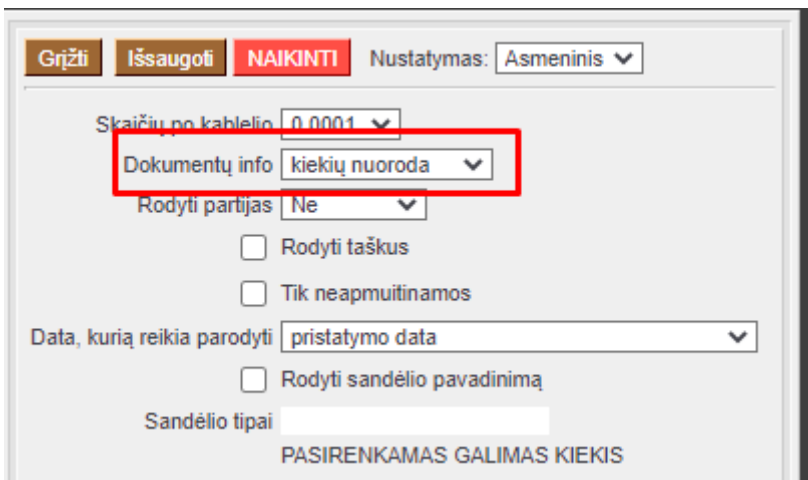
Grįžti Išsaugoti NAIKINTI Nustatymas: Asmeninis

Skaičių po kablelio 0.0001

Dokumentų info kiekių nuoroda

Rodyti partijas Ne

Rodyti taškus

Tik neapmuitinamos

Data, kurią reikia parodyti pristatymo data

Rodyti sandėlio pavadinimą

Sandėlio tipai

PASIRENKAMAS GALIMAS KIEKIS